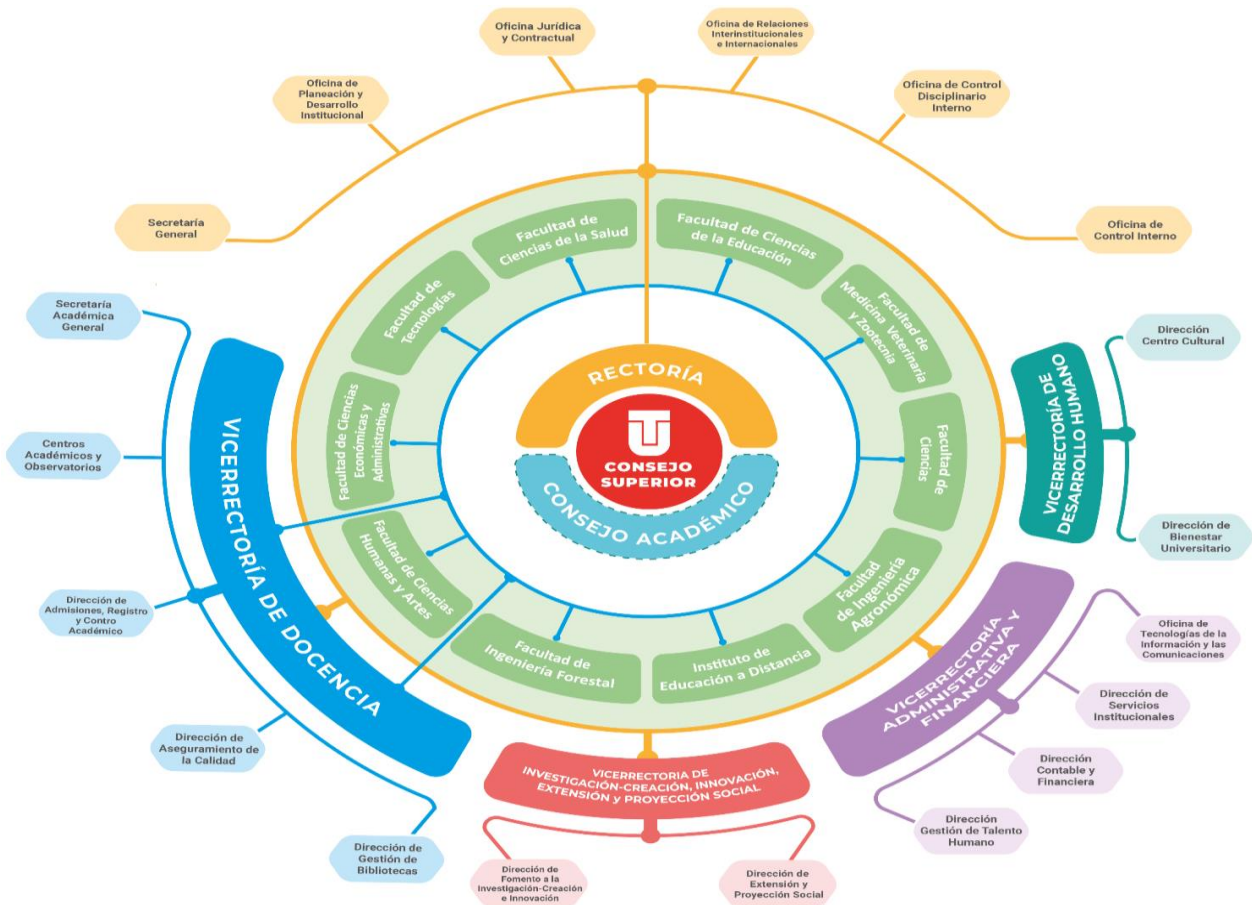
Oficina Jurídica y Contractual

Oficina de Relaciones Interinstitucionales e Internacionales

Oficina de Planeación y Desarrollo Institucional

Oficina de Control Disciplinario Interno

Secretaría General

Oficina de Control Interno

Facultad de Ciencias de la Salud

Facultad de Ciencias de la Educación

Facultad de Tecnologías

Facultad de Medicina Veterinaria y Zootecnia

Secretaría Académica General

Dirección Centro Cultural

Facultad de Ciencias Económicas y Administrativas

RECTORÍA

U

CONSEJO SUPERIOR

CONSEJO ACADÉMICO

Facultad de Ciencias

VICERRECTORÍA DE DESARROLLO HUMANO

Centros Académicos y Observatorios

VICERRECTORÍA DE DOCENCIA

Dirección de Bienestar Universitario

Facultad de Ciencias Humanas y Artes

Facultad de Ingeniería Agronómica

Dirección de Admisiones, Registro y Contro Académico

VICERRECTORÍA ADMINISTRATIVA Y FINANCIERA

Oficina de Tecnologías de la Información y las Comunicaciones

Facultad de Ingeniería Forestal

Instituto de Educación a Distancia

Dirección de Servicios Institucionales

Dirección de Aseguramiento de la Calidad

VICERRECTORIA DE INVESTIGACIÓN-CREACIÓN, INNOVACIÓN, EXTENSIÓN Y PROYECCIÓN SOCIAL

Dirección Contable y Financiera

Dirección Gestión de Talento Humano

Dirección de Gestión de Bibliotecas

Dirección de Fomento a la Investigación-Creación e Innovación

Dirección de Extensión y Proyección Social